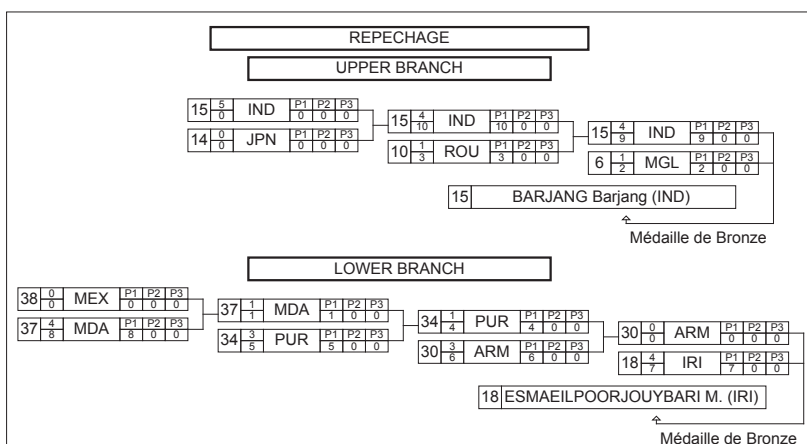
REPECHAGE

UPPER BRANCH

| 15 | $\frac{5}{0}$ | IND | P1 0 | P2 0 | P3 0 |
|---|---|---|---|---|---|
| 14 | $\frac{0}{0}$ | JPN | P1 0 | P2 0 | P3 0 |

| 15 | $\frac{4}{10}$ | IND | P1 10 | P2 0 | P3 0 |
|---|---|---|---|---|---|
| 10 | $\frac{1}{3}$ | ROU | P1 3 | P2 0 | P3 0 |

| 15 | $\frac{4}{9}$ | IND | P1 9 | P2 0 | P3 0 |
|---|---|---|---|---|---|
| 6 | $\frac{1}{2}$ | MGL | P1 2 | P2 0 | P3 0 |

15 BARJANG Barjang (IND)

Médaille de Bronze

LOWER BRANCH

| 38 | $\frac{0}{0}$ | MEX | P1 0 | P2 0 | P3 0 |
|---|---|---|---|---|---|
| 37 | $\frac{4}{8}$ | MDA | P1 8 | P2 0 | P3 0 |

| 37 | $\frac{1}{1}$ | MDA | P1 1 | P2 0 | P3 0 |
|---|---|---|---|---|---|
| 34 | $\frac{3}{5}$ | PUR | P1 5 | P2 0 | P3 0 |

| 34 | $\frac{1}{4}$ | PUR | P1 4 | P2 0 | P3 0 |
|---|---|---|---|---|---|
| 30 | $\frac{3}{6}$ | ARM | P1 6 | P2 0 | P3 0 |

| 30 | $\frac{0}{0}$ | ARM | P1 0 | P2 0 | P3 0 |
|---|---|---|---|---|---|
| 18 | $\frac{4}{7}$ | IRI | P1 7 | P2 0 | P3 0 |

18 ESMAEILPOORJOUYBARI M. (IRI)

Médaille de Bronze